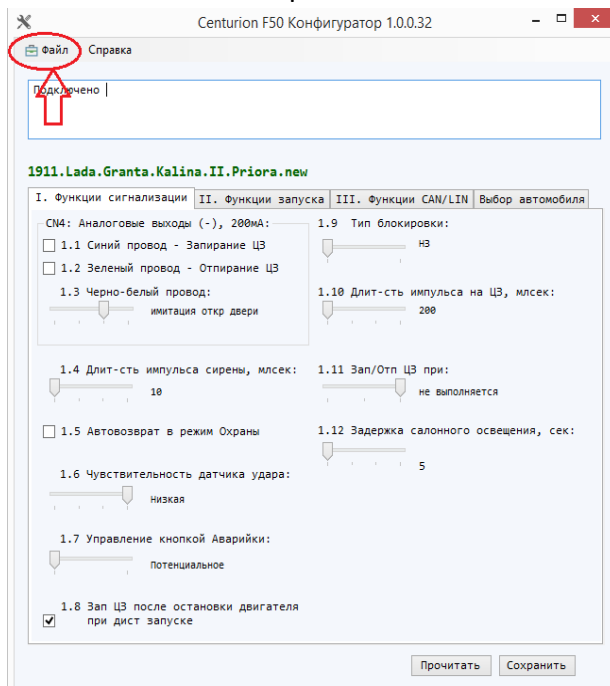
Centurion F50 Конфигуратор 1.0.0.32

Файл Справка

Подключено

1911.Lada.Granta.Kalina.II.Priora.new

I. Функции сигнализации | II. Функции запуска | III. Функции CAN/LIN | Выбор автомобиля

CN4: Аналоговые выходы (-), 200мА:

1.1 Синий провод - Запирание ЦЗ

1.2 Зеленый провод - Отпирание ЦЗ

1.3 Черно-белый провод:

имитация откр двери

1.9 Тип блокировки:

НЗ

1.10 Длит-сть импульса на ЦЗ, млсек:

200

1.4 Длит-сть импульса сирены, млсек:

10

1.11 Зап/Отп ЦЗ при:

не выполняется

1.5 Автовозврат в режим Охраны

1.12 Задержка салонного освещения, сек:

5

1.6 Чувствительность датчика удара:

низкая

1.7 Управление кнопкой Аварийки:

Потенциальное

1.8 Зап ЦЗ после остановки двигателя при дист запуске

Прочитать Сохранить